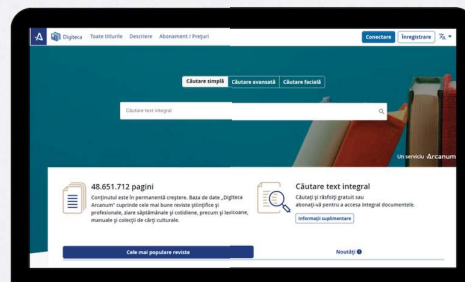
Digiteca Toate titlurile Descriere Abonament / Prețuri

Conectare Înregistrare

Căutare simplă Căutare avansată Căutare facială

Căutare text integral

Un serviciu Arcanum

48.651.712 pagini

Conținutul este în permanentă creștere. Baza de date „DigiTeca Arcanum" cuprinde cele mai bune reviste științifice și profesionale, ziare săptămânale și cotidiene, precum și lexicoane, manuale și colecții de cărți culturale.

Căutare text integral

Căutați și răsfoiți gratuit sau abonați-vă pentru a accesa integral documentele.

Informații suplimentare

Cele mai populare reviste

Noutăți